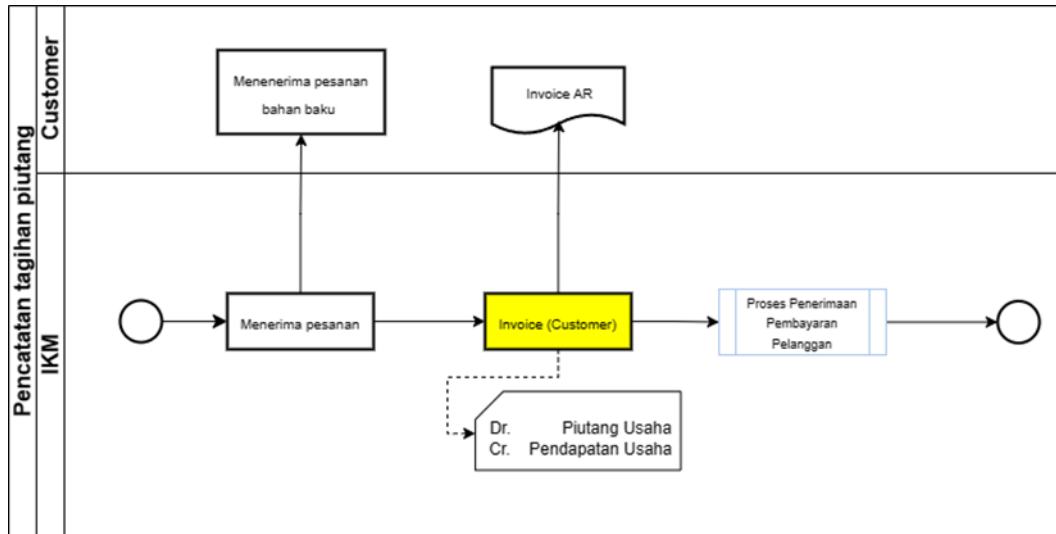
Pencatatan tagihan piutang

Customer

IKM

Menenerima pesanan bahan baku

Invoice AR

Menerima pesanan

Invoice (Customer)

Proses Penerimaan Pembayaran Pelanggan

Dr. Piutang Usaha
Cr. Pendapatan Usaha